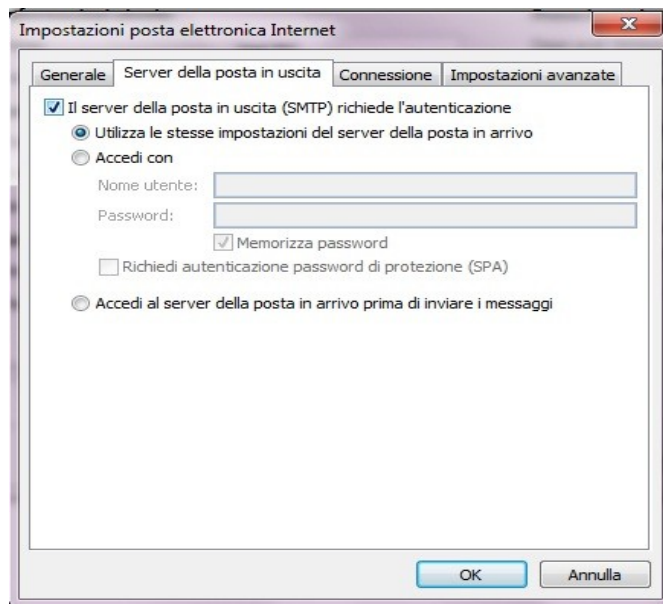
Impostazioni posta elettronica Internet

Generale | Server della posta in uscita | Connessione | Impostazioni avanzate

Il server della posta in uscita (SMTP) richiede l'autenticazione

Utilizza le stesse impostazioni del server della posta in arrivo

Accedi con

Nome utente:

Password:

Memorizza password

Richiedi autenticazione password di protezione (SPA)

Accedi al server della posta in arrivo prima di inviare i messaggi

OK

Annulla